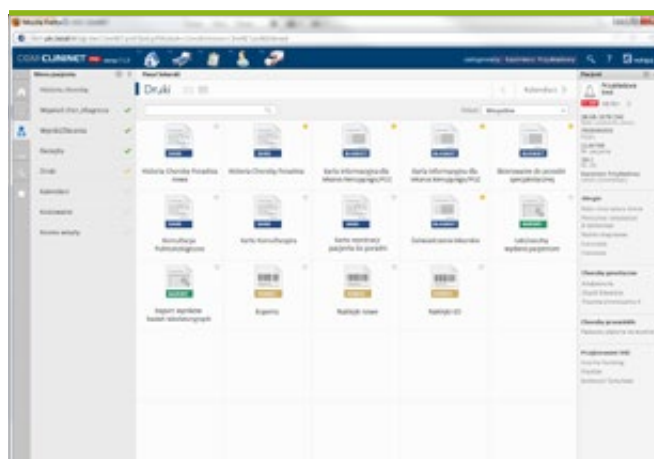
CGM CLININET

Menu pacjenta

Historia choroby

Wywiad i Karta Uzupełnienia

Wyniki/Zlecenia

Porady

Druki

Kalendarz

Dokumenty

Druki

Wszystkie

Historia Choroby Porady nowa

Historia Choroby Porady

Karta informacyjna dla lekarza kierującego POZ

Karta informacyjna dla lekarza kierującego POZ

Skierowanie do poradni specjalistycznej

Konsultacja Pulmonologiczna

Karta Konsultacyjna

Karta rejestracji pacjenta do poradni

Zaświadczenie lekarskie

Szkolenie wydania paszportem

Raport wydanie badań laboratoryjnych

Etykieta

Naklejki nowe

Naklejki ID

Pacjent

Alergie

Choroby przewlekłe

Choroby przewlekłe

Przyjmowane leki